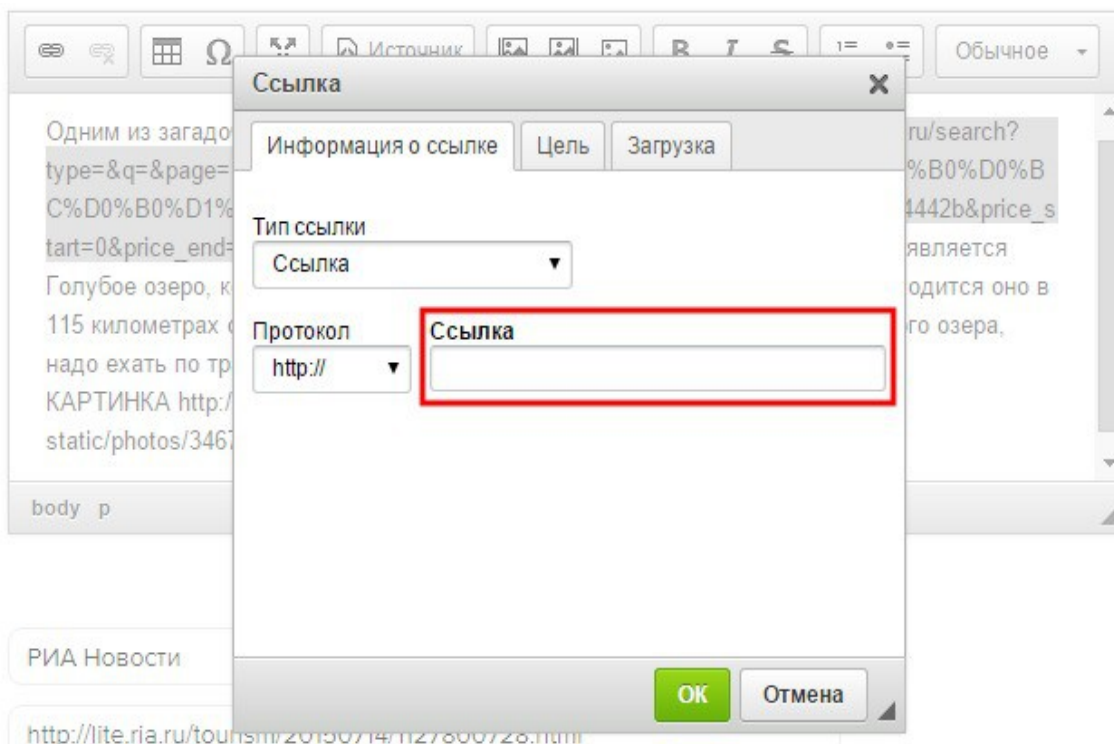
Ω Источник B I S Обычное

Ссылка

Информация о ссылке Цель Загрузка

Тип ссылки
Ссылка

Протокол
http://

Ссылка

OK Отмена

Одним из загадо
type=&q=&page=
C%D0%B0%D1%
tart=0&price_end=
Голубое озеро, к
115 километрах
надо ехать по тр
КАРТИНКА http:/
static/photos/346

ru/search?
%B0%D0%B
4442b&price_s
является
одится оно в
го озера,

body p

РИА Новости

http://lite.ria.ru/tourism/20150714/1127806728.html